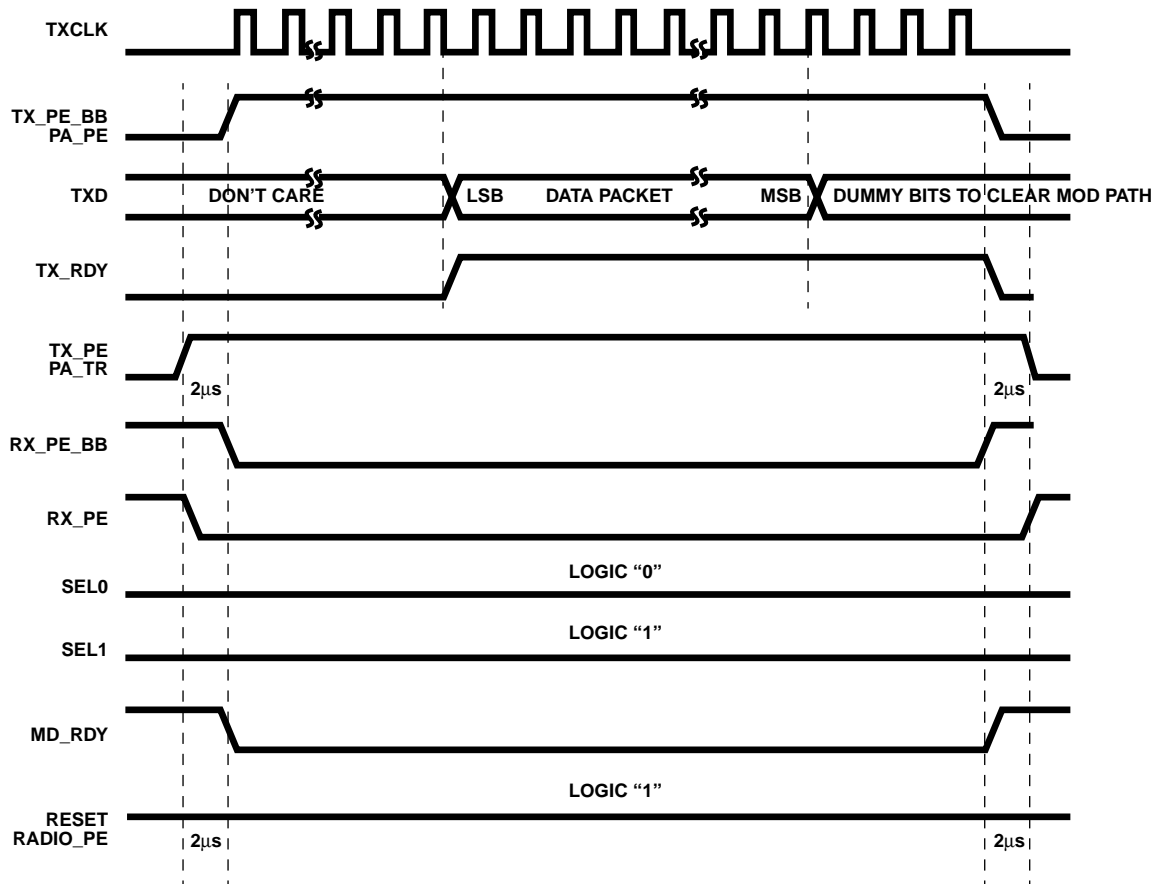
TXCLK

TX_PE_BB
PA_PE

TXD
DON'T CARE
LSB
DATA PACKET
MSB
DUMMY BITS TO CLEAR MOD PATH

TX_RDY

TX_PE
PA_TR
2μs
2μs

RX_PE_BB

RX_PE

SEL0
LOGIC "0"

SEL1
LOGIC "1"

MD_RDY

RESET
RADIO_PE
LOGIC "1"
2μs
2μs